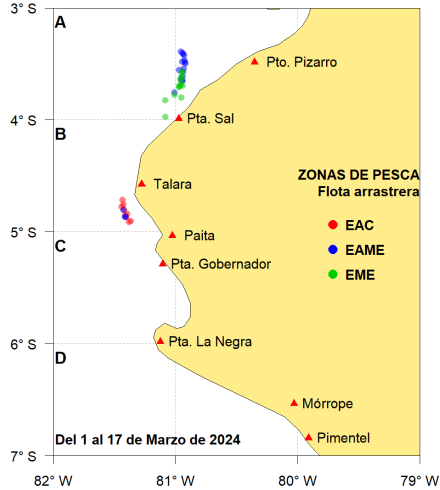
3° S
4° S
5° S
6° S
7° S

A
B
C
D

Pto. Pizarro
Pta. Sal
Talara
Paita
Pta. Gobernador
Pta. La Negra
Mórrope
Pimentel

ZONAS DE PESCA
Flota arrastrera
EAC
EAME
EME

Del 1 al 17 de Marzo de 2024

82° W
81° W
80° W
79° W